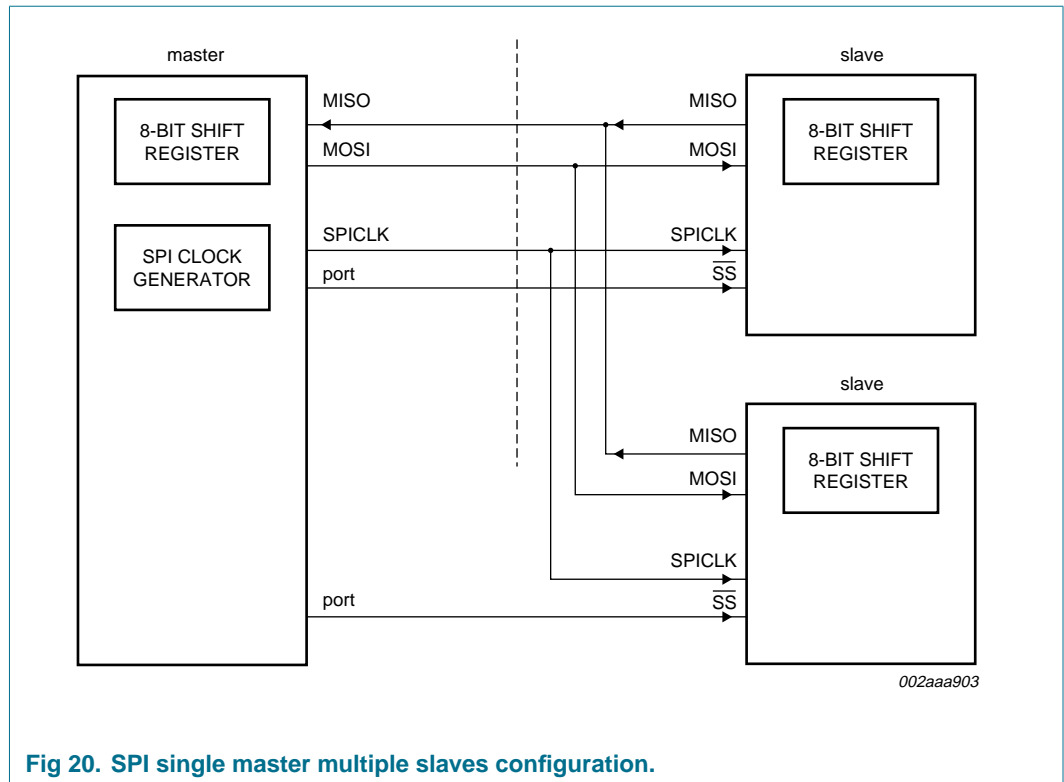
master

8-BIT SHIFT REGISTER

SPI CLOCK GENERATOR

MISO

MOSI

SPICLK

port

slave

MISO

MOSI

8-BIT SHIFT REGISTER

SPICLK

$\overline{SS}$

slave

MISO

MOSI

8-BIT SHIFT REGISTER

SPICLK

port

$\overline{SS}$

002aaa903

Fig 20. SPI single master multiple slaves configuration.